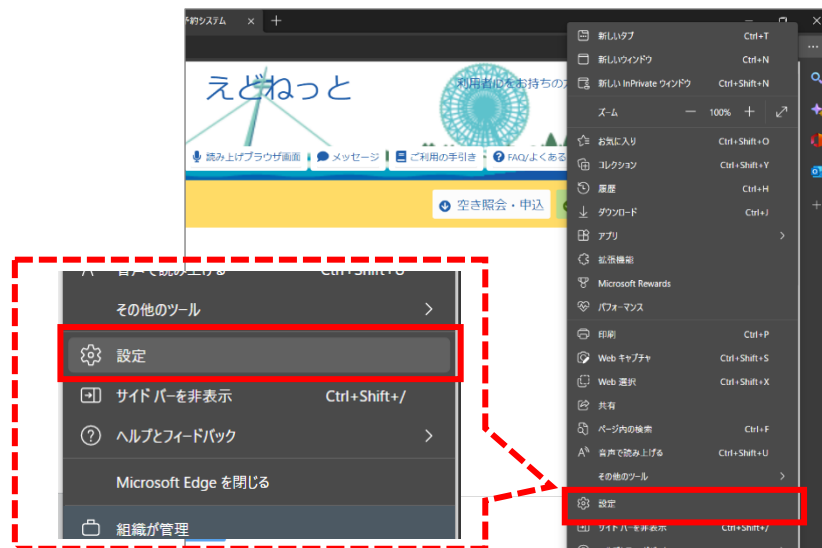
予約システム

えどねっと

利用者ID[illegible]お持ちの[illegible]

読み上げブラウザ画面 メッセージ ご利用の手引き FAQ/よくある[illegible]

空き照会・申込

新しいタブ Ctrl+T
新しいウィンドウ Ctrl+N
新しい InPrivate ウィンドウ Ctrl+Shift+N
ズーム — 100% +
お気に入り Ctrl+Shift+O
コレクション Ctrl+Shift+Y
履歴 Ctrl+H
ダウンロード Ctrl+J
アプリ
拡張機能
Microsoft Rewards
パフォーマンス
印刷 Ctrl+P
Web キャプチャ Ctrl+Shift+S
Web 選択 Ctrl+Shift+X
共有
ページ内の検索 Ctrl+F
音声で読み上げる Ctrl+Shift+U
その他のツール
設定
サイド バーを非表示 Ctrl+Shift+/

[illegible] Ctrl+Shift+U
その他のツール
設定
サイド バーを非表示 Ctrl+Shift+/
ヘルプとフィードバック
Microsoft Edge を閉じる
組織が管理